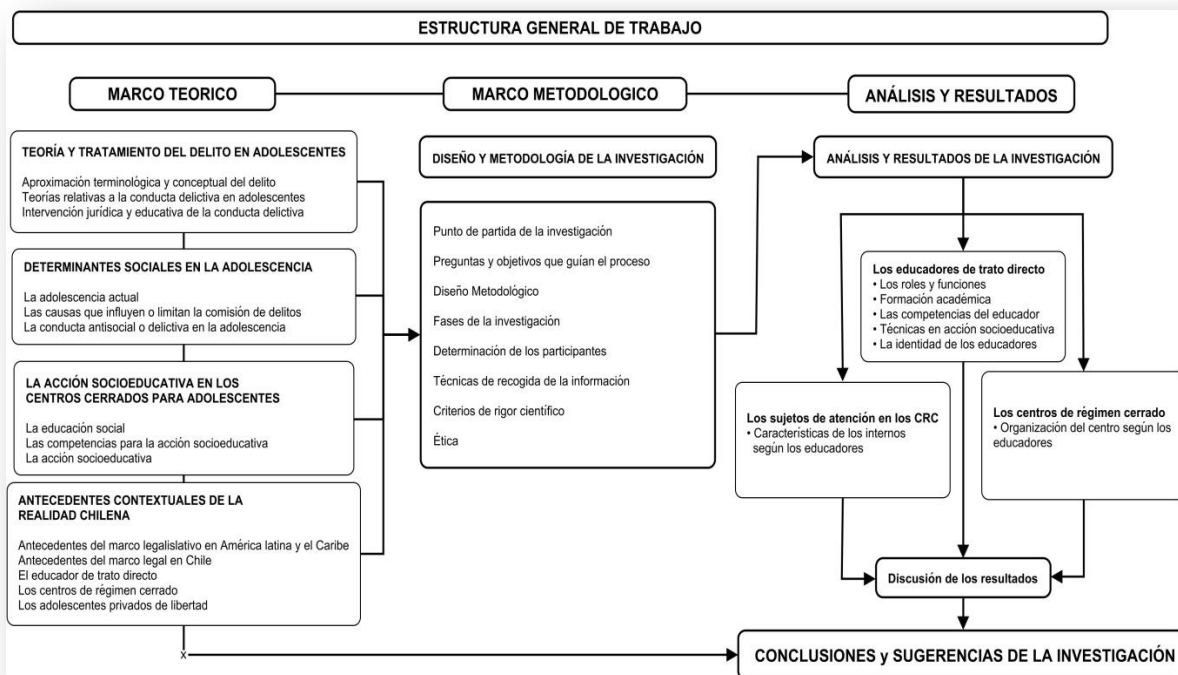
ESTRUCTURA GENERAL DE TRABAJO

MARCO TEORICO

MARCO METODOLOGICO

ANÁLISIS Y RESULTADOS

TEORÍA Y TRATAMIENTO DEL DELITO EN ADOLESCENTES

Aproximación terminológica y conceptual del delito
Teorías relativas a la conducta delictiva en adolescentes
Intervención jurídica y educativa de la conducta delictiva

DETERMINANTES SOCIALES EN LA ADOLESCENCIA

La adolescencia actual
Las causas que influyen o limitan la comisión de delitos
La conducta antisocial o delictiva en la adolescencia

LA ACCIÓN SOCIOEDUCATIVA EN LOS CENTROS CERRADOS PARA ADOLESCENTES

La educación social
Las competencias para la acción socioeducativa
La acción socioeducativa

ANTECEDENTES CONTEXTUALES DE LA REALIDAD CHILENA

Antecedentes del marco legalislativo en América latina y el Caribe
Antecedentes del marco legal en Chile
El educador de trato directo
Los centros de régimen cerrado
Los adolescentes privados de libertad

DISEÑO Y METODOLOGÍA DE LA INVESTIGACIÓN

Punto de partida de la investigación
Preguntas y objetivos que guían el proceso
Diseño Metodológico
Fases de la investigación
Determinación de los participantes
Técnicas de recogida de la información
Criterios de rigor científico
Ética

ANÁLISIS Y RESULTADOS DE LA INVESTIGACIÓN

Los educadores de trato directo
• Los roles y funciones
• Formación académica
• Las competencias del educador
• Técnicas en acción socioeducativa
• La identidad de los educadores

Los sujetos de atención en los CRC
• Características de los internos según los educadores

Los centros de régimen cerrado
• Organización del centro según los educadores

Discusión de los resultados

CONCLUSIONES y SUGERENCIAS DE LA INVESTIGACIÓN